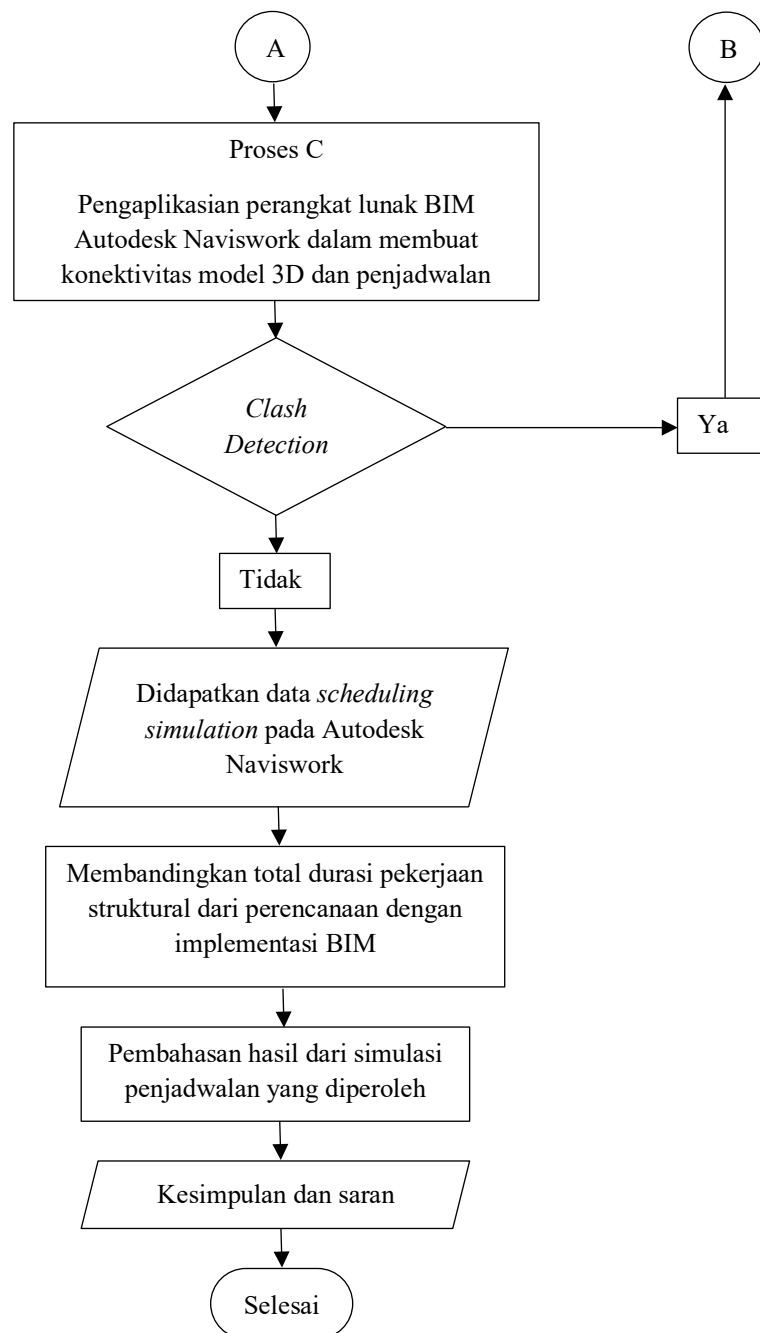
A

B

Proses C

Pengaplikasian perangkat lunak BIM Autodesk Naviswork dalam membuat konektivitas model 3D dan penjadwalan

Clash Detection

Ya

Tidak

Didapatkan data scheduling simulation pada Autodesk Naviswork

Membandingkan total durasi pekerjaan struktural dari perencanaan dengan implementasi BIM

Pembahasan hasil dari simulasi penjadwalan yang diperoleh

Kesimpulan dan saran

Selesai